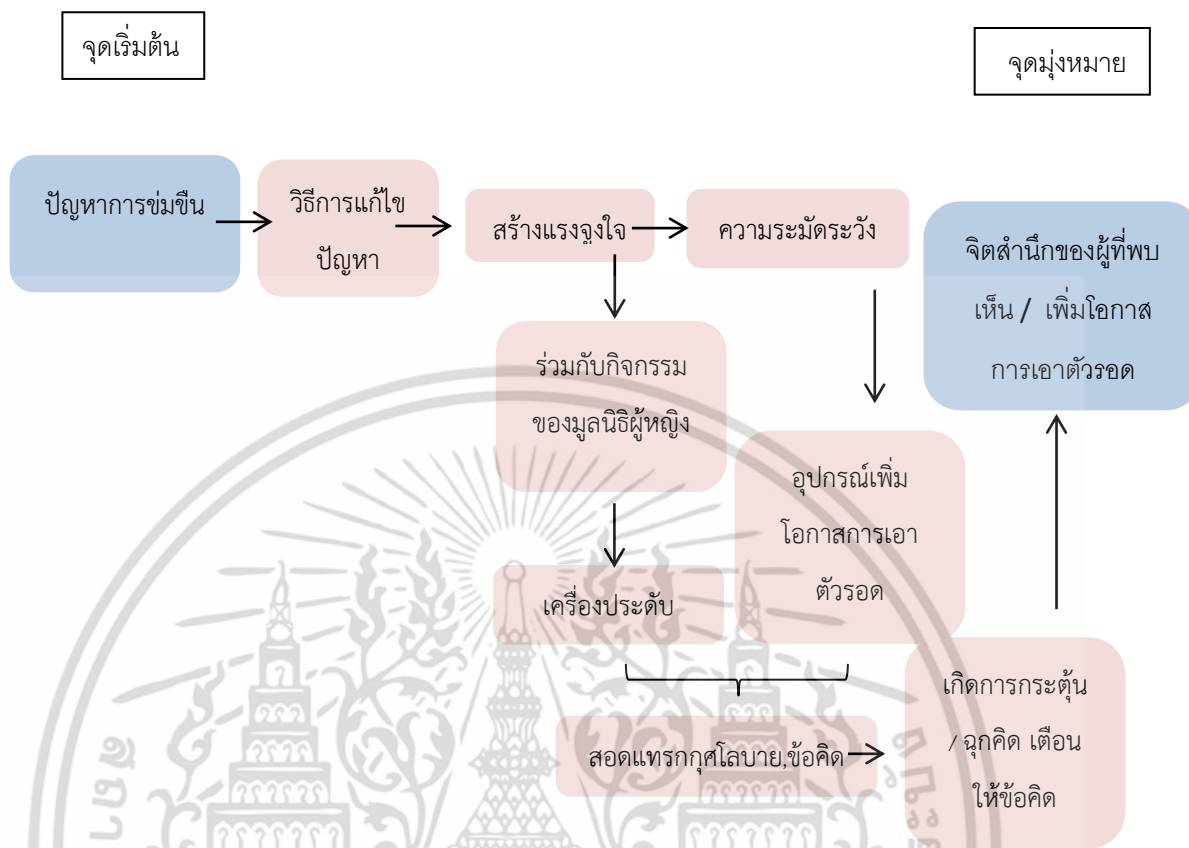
จุดเริ่มต้น

จุดมุ่งหมาย

ปัญหาการข่มขืน

วิธีการแก้ไขปัญหา

สร้างแรงจูงใจ

ความระมัดระวัง

จิตสำนึกของผู้ที่พบเห็น / เพิ่มโอกาสการเอาตัวรอด

ร่วมกับกิจกรรมของมูลนิธิผู้หญิง

อุปกรณ์เพิ่มโอกาสการเอาตัวรอด

เครื่องประดับ

สอดแทรกกุศโลบาย,ข้อคิด

เกิดการกระตุ้น / ฉุกคิด เตือนให้ข้อคิด